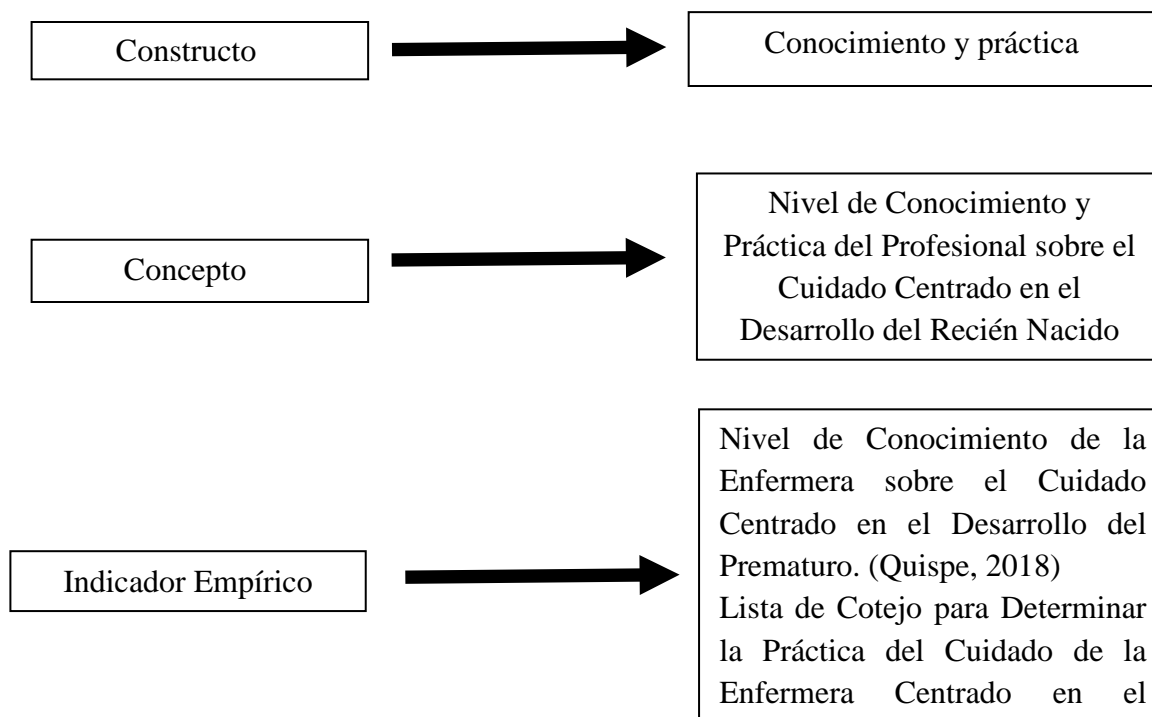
Constructo

Conocimiento y práctica

Concepto

Nivel de Conocimiento y Práctica del Profesional sobre el Cuidado Centrado en el Desarrollo del Recién Nacido

Indicador Empírico

Nivel de Conocimiento de la Enfermera sobre el Cuidado Centrado en el Desarrollo del Prematuro. (Quispe, 2018)
Lista de Cotejo para Determinar la Práctica del Cuidado de la Enfermera Centrado en el